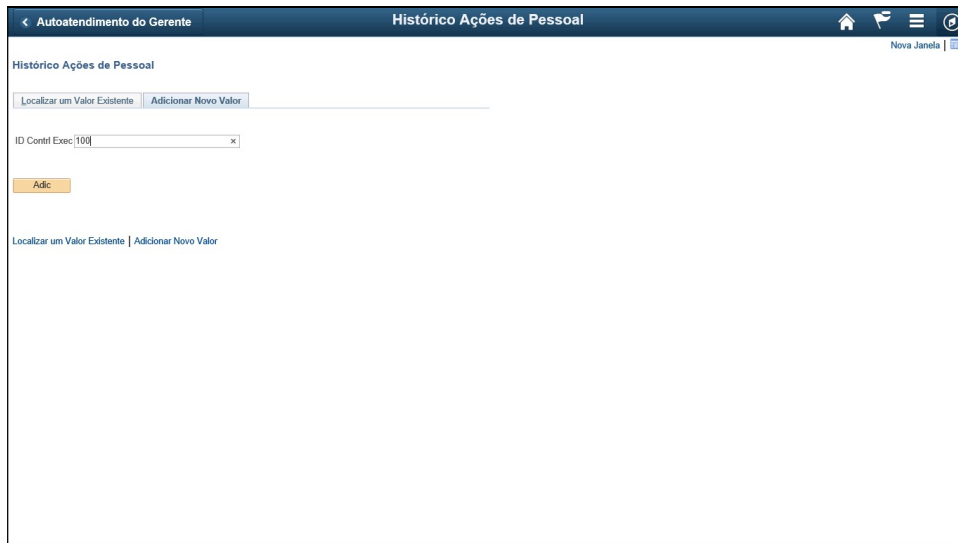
< Autoatendimento do Gerente

Histórico Ações de Pessoal

Nova Janela |

Histórico Ações de Pessoal

Localizar um Valor Existente | Adicionar Novo Valor

ID Contrl Exec 100 ×

Adic

Localizar um Valor Existente | Adicionar Novo Valor